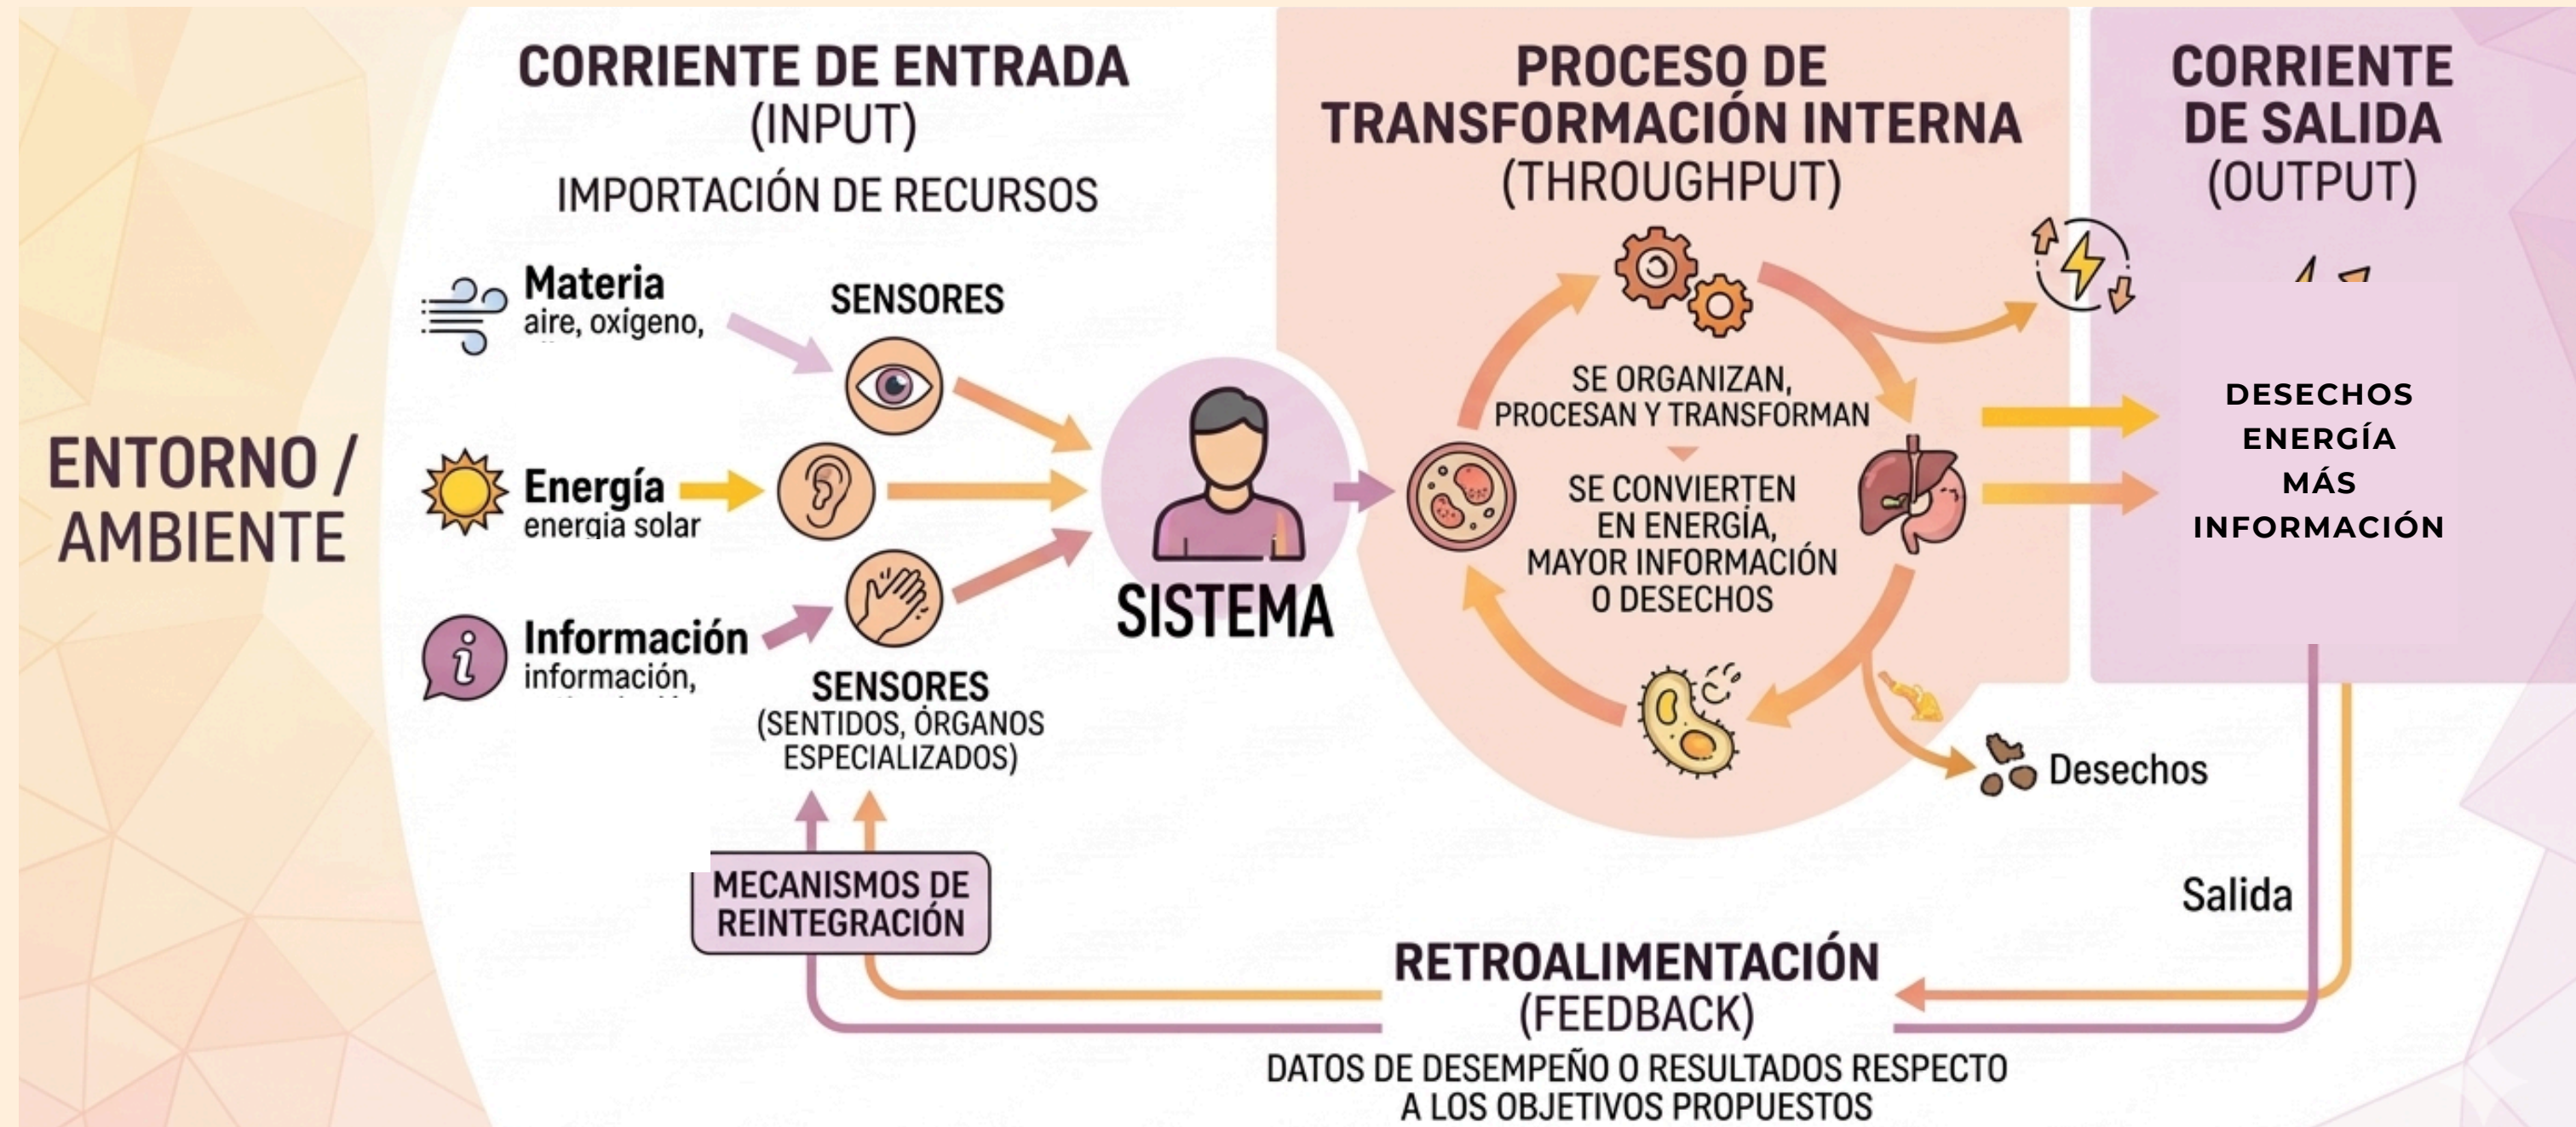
CORRIENTE DE ENTRADA
(INPUT)
IMPORTACIÓN DE RECURSOS

PROCESO DE TRANSFORMACIÓN INTERNA
(THROUGHPUT)

CORRIENTE DE SALIDA
(OUTPUT)

ENTORNO / AMBIENTE

Materia
aire, oxígeno,

Energía
energia solar

Información
información,

SENSORES

SENSORES
(SENTIDOS, ÓRGANOS ESPECIALIZADOS)

SISTEMA

SE ORGANIZAN, PROCESAN Y TRANSFORMAN

SE CONVIERTEN EN ENERGÍA, MAYOR INFORMACIÓN O DESECHOS

DESECHOS
ENERGÍA
MÁS
INFORMACIÓN

Desechos

Salida

MECANISMOS DE REINTEGRACIÓN

RETROALIMENTACIÓN
(FEEDBACK)
DATOS DE DESEMPEÑO O RESULTADOS RESPECTO A LOS OBJETIVOS PROPUESTOS